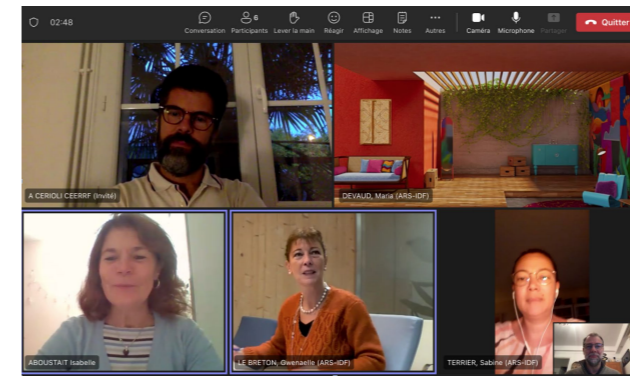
02:48

Conversation

6
Participants

Lever la main

Réagir

Affichage

Notes

Autres

Caméra

Microphone

Partager

Quitter

A CERIOLI CEERRF (invité)

DEVAUD, Maria (ARS-IDF)

ABOUSTAIT Isabelle

LE BRETON, Gwenaelle (ARS-IDF)

TERRIER, Sabine (ARS-IDF)